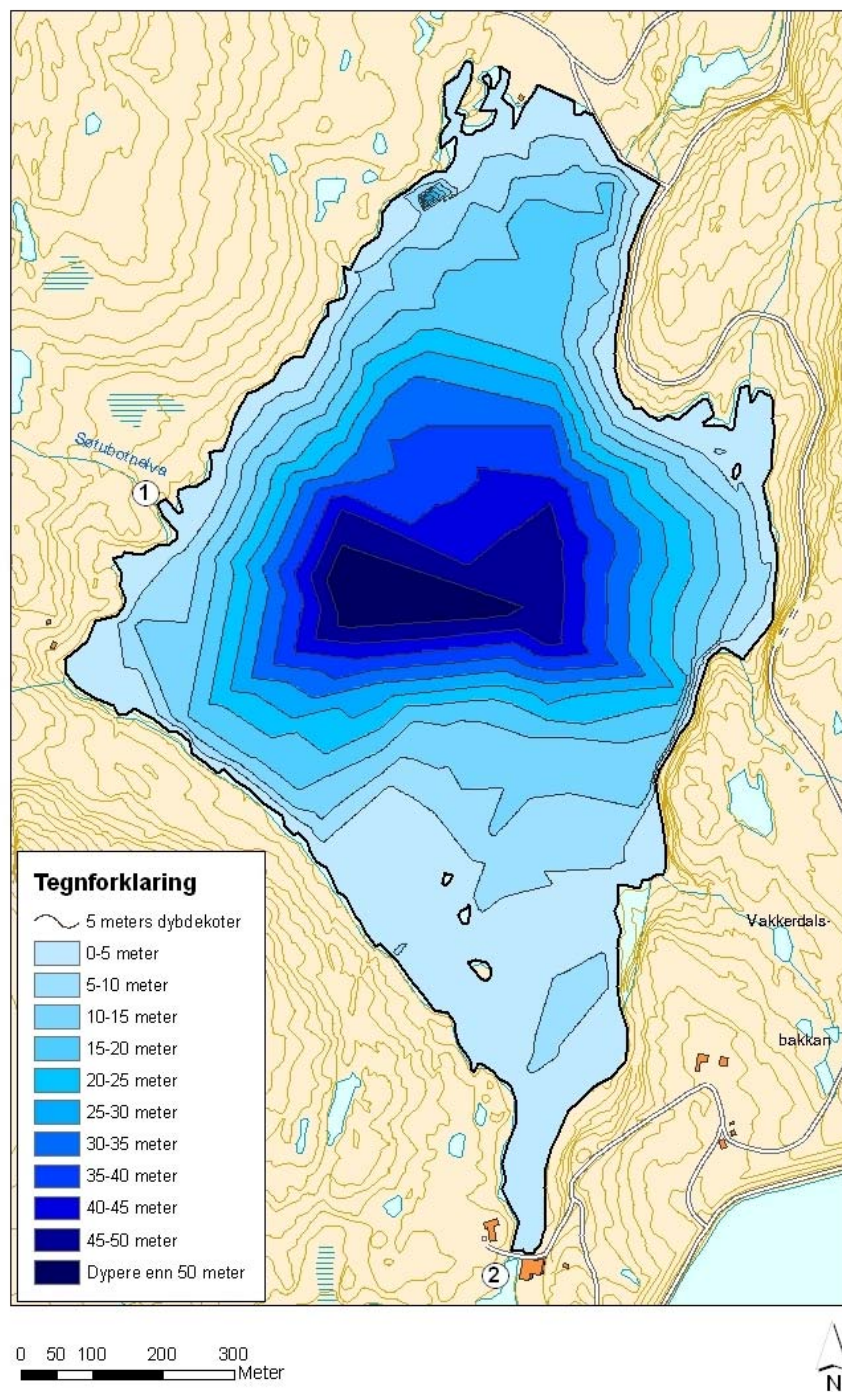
Søtubotnelva

1

Tegnforklaring

5 meters dybdekoter

0-5 meter

5-10 meter

10-15 meter

15-20 meter

20-25 meter

25-30 meter

30-35 meter

35-40 meter

40-45 meter

45-50 meter

Dypere enn 50 meter

Vakkerdals-

bakkan

2

0 50 100 200 300 Meter

N